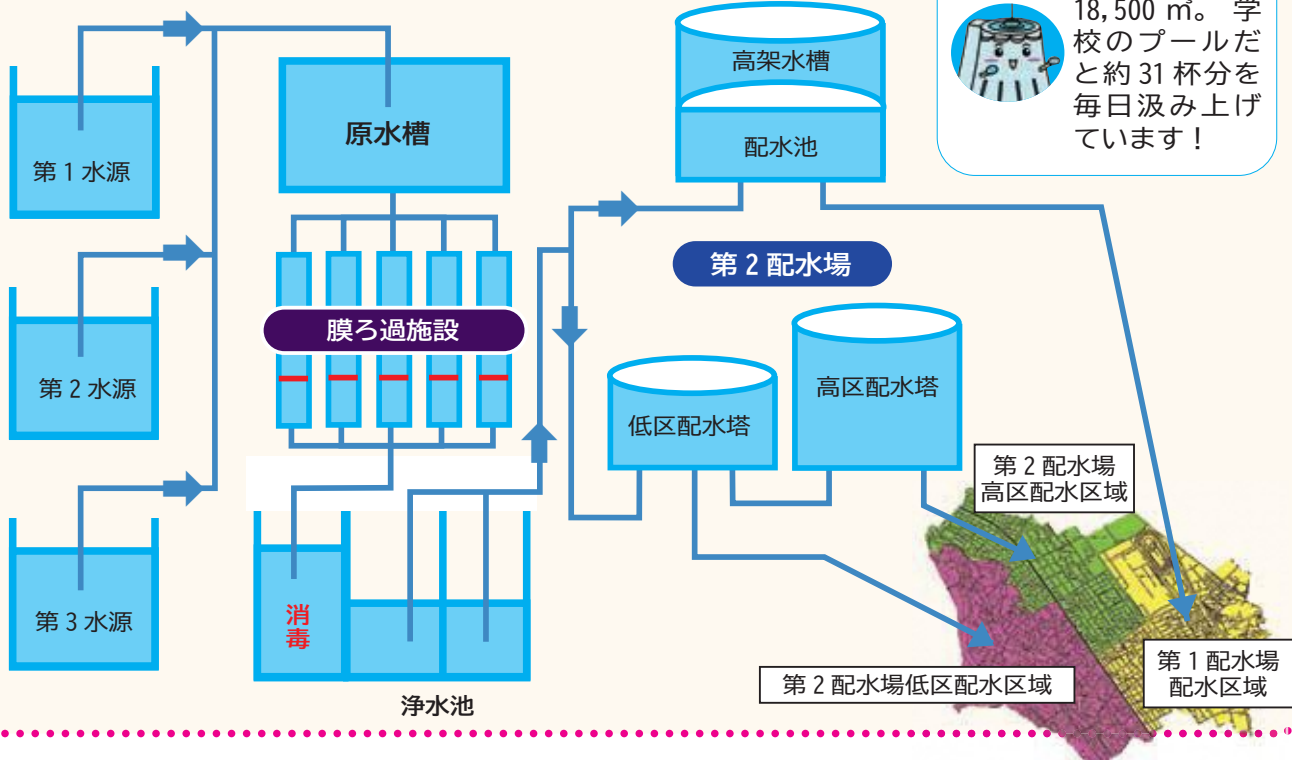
18,500 ㎥。学校のプールだと約 31 杯分を毎日汲み上げています！

第 1 水源

第 2 水源

第 3 水源

原水槽

膜ろ過施設

消毒

浄水池

高架水槽

配水池

第 2 配水場

低区配水塔

高区配水塔

第 2 配水場高区配水区域

第 2 配水場低区配水区域

第 1 配水場配水区域